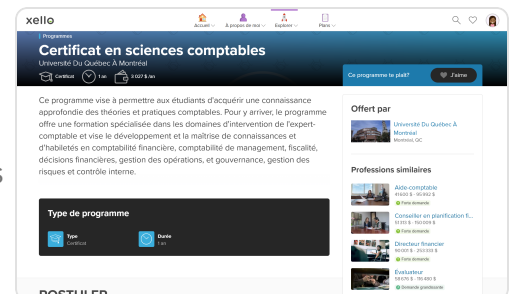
xello

Accueil | À propos de moi | Explorer | Plans

Programmes

Certificat en sciences comptables

Université Du Québec À Montréal

Certificat | 1 an | 3 027 $ /an

Ce programme te plaît? | J'aime

Ce programme vise à permettre aux étudiants d'acquérir une connaissance approfondie des théories et pratiques comptables. Pour y arriver, le programme offre une formation spécialisée dans les domaines d'intervention de l'expert-comptable et vise le développement et la maîtrise de connaissances et d'habiletés en comptabilité financière, comptabilité de management, fiscalité, décisions financières, gestion des opérations, et gouvernance, gestion des risques et contrôle interne.

Type de programme

Type
Certificat

Durée
1 an

POSTULER

Offert par

Université Du Québec À Montréal
Montréal, QC

Professions similaires

Aide-comptable
41 600 $ - 90 992 $
Forte demande

Conseiller en planification fi...
51 315 $ - 150 000 $
Forte demande

Directeur financier
60 001 $ - 253 333 $
Forte demande

Évaluateur
58 570 $ - 116 480 $
Demande grandissante